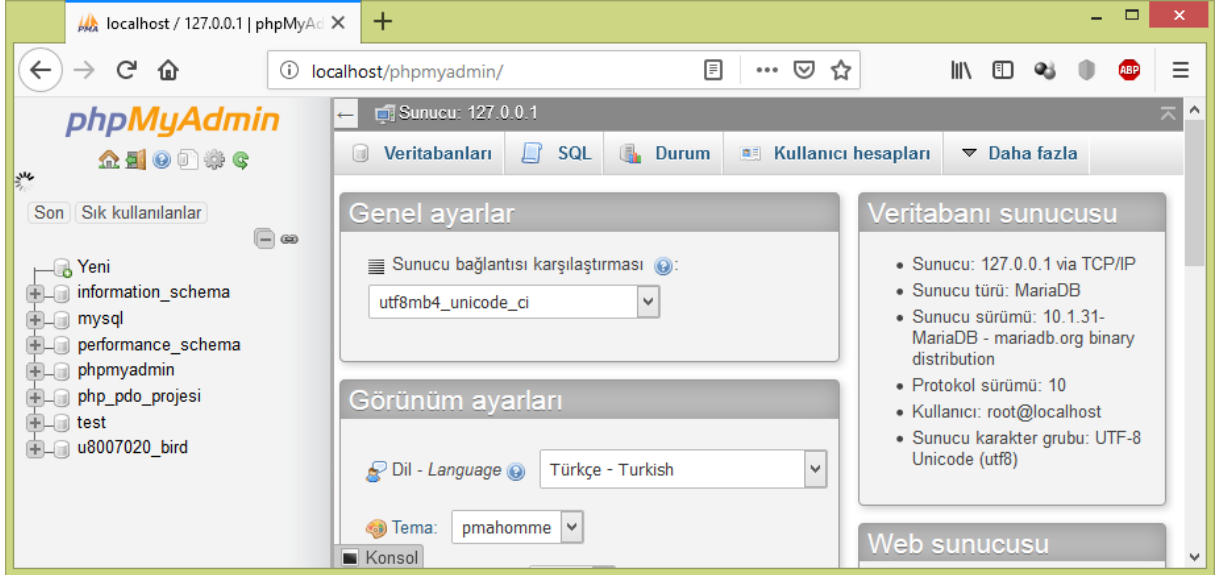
localhost / 127.0.0.1 | phpMyAd ×
+

localhost/phpmyadmin/

ABP

phpMyAdmin

Son Sık kullanılanlar

Yeni
information_schema
mysql
performance_schema
phpmyadmin
php_pdo_projesi
test
u8007020_bird

Sunucu: 127.0.0.1

Veritabanları SQL Durum Kullanıcı hesapları Daha fazla

Genel ayarlar

Sunucu bağlantısı karşılaştırması :
utf8mb4_unicode_ci

Görünüm ayarları

Dil - Language
Türkçe - Turkish

Tema: pmahomme

Konsol

Veritabanı sunucusu

- Sunucu: 127.0.0.1 via TCP/IP
- Sunucu türü: MariaDB
- Sunucu sürümü: 10.1.31-MariaDB - mariadb.org binary distribution
- Protokol sürümü: 10
- Kullanıcı: root@localhost
- Sunucu karakter grubu: UTF-8 Unicode (utf8)

Web sunucusu